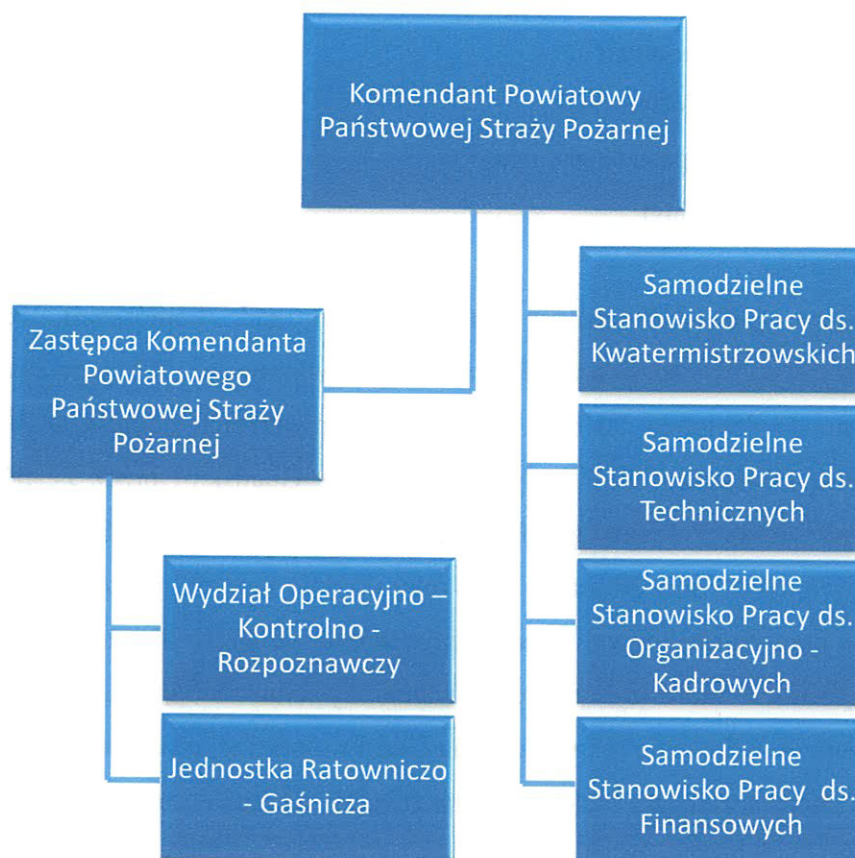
Komendant Powiatowy Państwowej Straży Pożarnej

Zastępca Komendanta Powiatowego Państwowej Straży Pożarnej

Wydział Operacyjno – Kontrolno - Rozpoznawczy

Jednostka Ratowniczo - Gaśnicza

Samodzielne Stanowisko Pracy ds. Kwatermistrzowskich

Samodzielne Stanowisko Pracy ds. Technicznych

Samodzielne Stanowisko Pracy ds. Organizacyjno - Kadrowych

Samodzielne Stanowisko Pracy ds. Finansowych